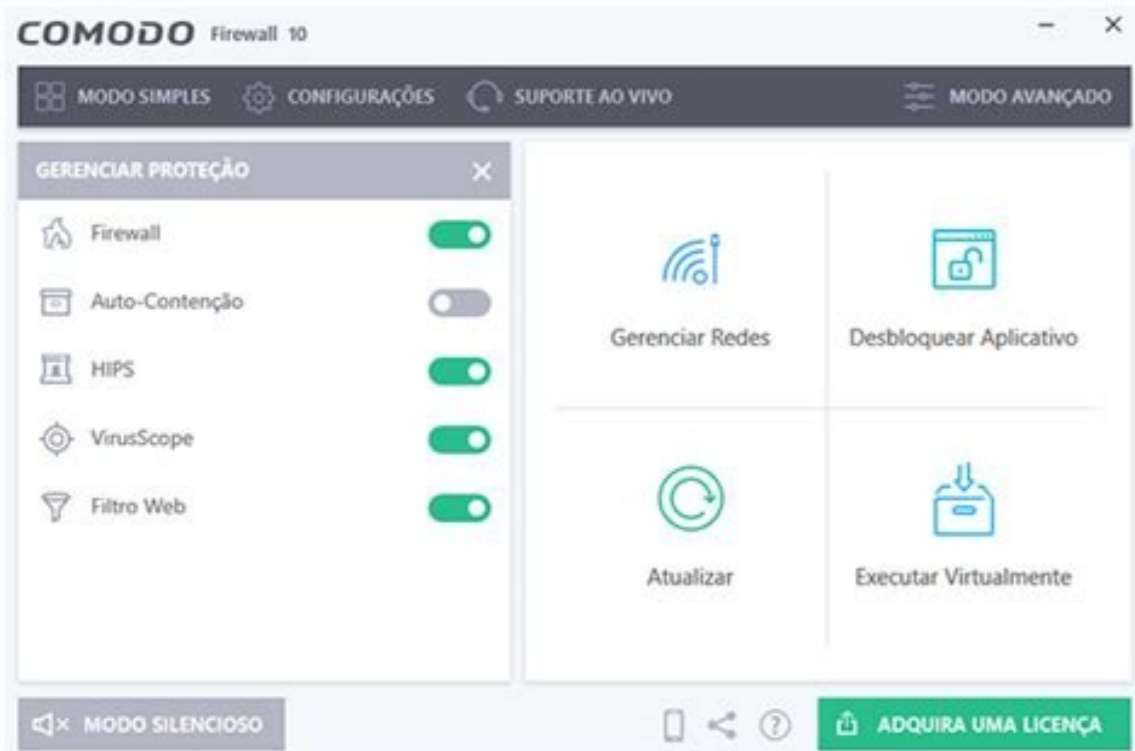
COMODO Firewall 10

– ×

MODO SIMPLES CONFIGURAÇÕES SUPORTE AO VIVO MODO AVANÇADO

GERENCIAR PROTEÇÃO ×

Firewall

Auto-Contenção

HIPS

VirusScope

Filtro Web

Gerenciar Redes

Desbloquear Aplicativo

Atualizar

Executar Virtualmente

MODO SILENCIOSO

ADQUIRA UMA LICENÇA